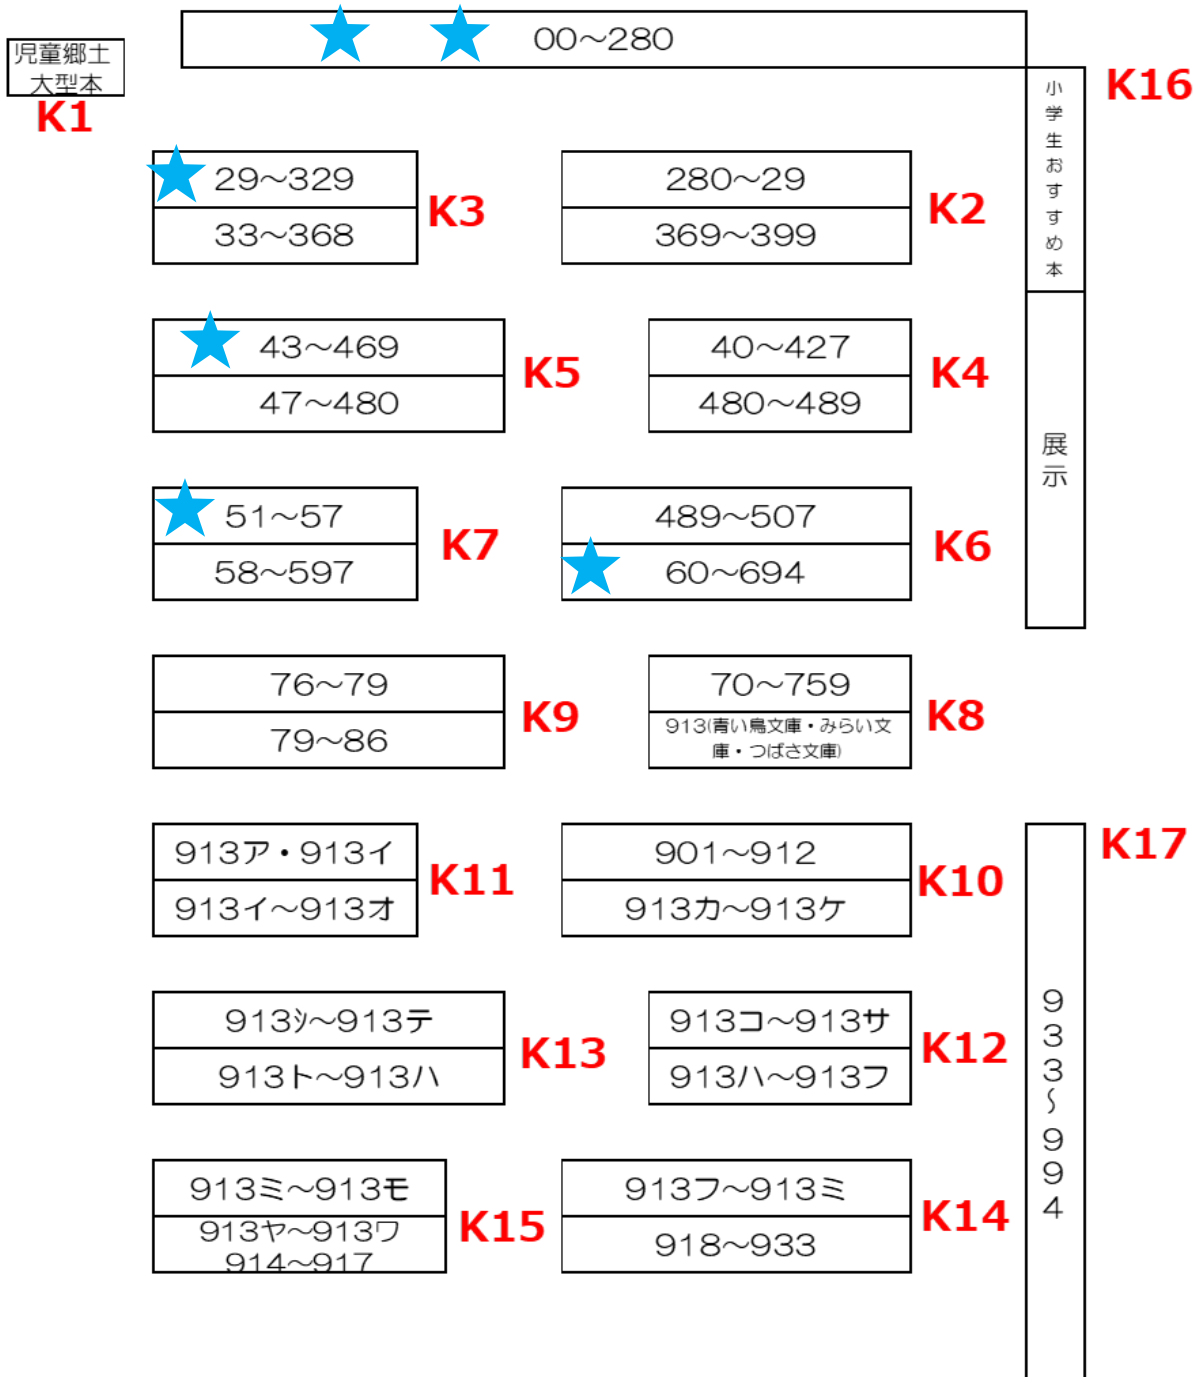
00～280

児童郷土
大型本
K1

小学生おすすめ本
K16

29～329
33～368
K3

280～29
369～399
K2

43～469
47～480
K5

40～427
480～489
K4

展示

51～57
58～597
K7

489～507
60～694
K6

76～79
79～86
K9

70～759
913(青い鳥文庫・みらい文庫・つばさ文庫)
K8

913ア・913イ
913イ～913オ
K11

901～912
913カ～913ケ
K10

K17
933～994

913シ～913テ
913ト～913ハ
K13

913コ～913サ
913ハ～913フ
K12

913ミ～913モ
913ヤ～913ワ
914～917
K15

913フ～913ミ
918～933
K14